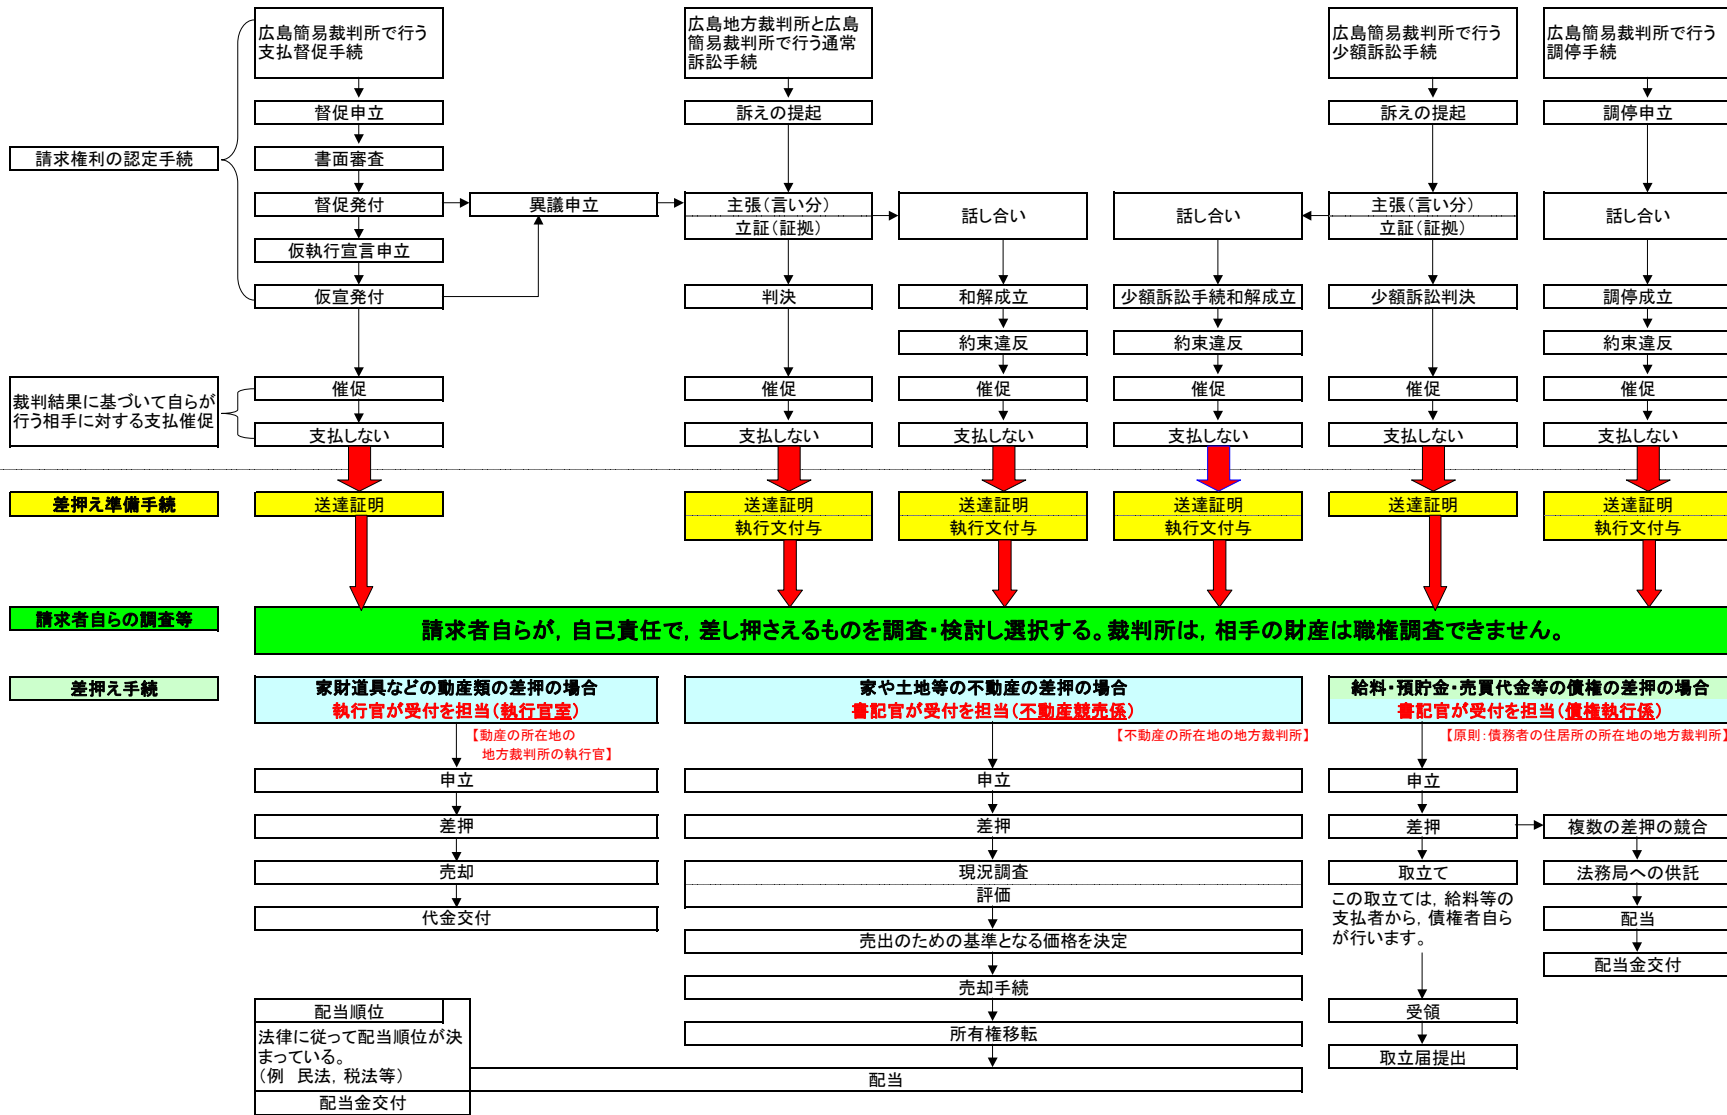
広島簡易裁判所で行う支払督促手続

広島地方裁判所と広島簡易裁判所で行う通常訴訟手続

広島簡易裁判所で行う少額訴訟手続

広島簡易裁判所で行う調停手続

請求権利の認定手続

督促申立
書面審査
督促発付
仮執行宣言申立
仮宣発付
異議申立

訴えの提起
主張（言い分）
立証（証拠）
判決

話し合い
和解成立
約束違反

話し合い
少額訴訟手続和解成立
約束違反

訴えの提起
主張（言い分）
立証（証拠）
少額訴訟判決

調停申立
話し合い
調停成立
約束違反

裁判結果に基づいて自らが行う相手に対する支払催促

催促
支払しない
催促
支払しない
催促
支払しない
催促
支払しない
催促
支払しない
催促
支払しない

差押え準備手続
送達証明
送達証明
執行文付与
送達証明
執行文付与
送達証明
執行文付与
送達証明
送達証明
執行文付与

請求者自らの調査等
請求者自らが，自己責任で，差し押さえるものを調査・検討し選択する。裁判所は，相手の財産は職権調査できません。

差押え手続
家財道具などの動産類の差押の場合
執行官が受付を担当（執行官室）
【動産の所在地の地方裁判所の執行官】
申立
差押
売却
代金交付

家や土地等の不動産の差押の場合
書記官が受付を担当（不動産競売係）
【不動産の所在地の地方裁判所】
申立
差押
現況調査
評価
売出のための基準となる価格を決定
売却手続
所有権移転
配当

給料・預貯金・売買代金等の債権の差押の場合
書記官が受付を担当（債権執行係）
【原則：債務者の住居所の所在地の地方裁判所】
申立
差押
複数の差押の競合
取立て
この取立ては，給料等の支払者から，債権者自らが行います。
受領
取立届提出
法務局への供託
配当
配当金交付

配当順位
法律に従って配当順位が決まっている。
（例　民法，税法等）
配当金交付